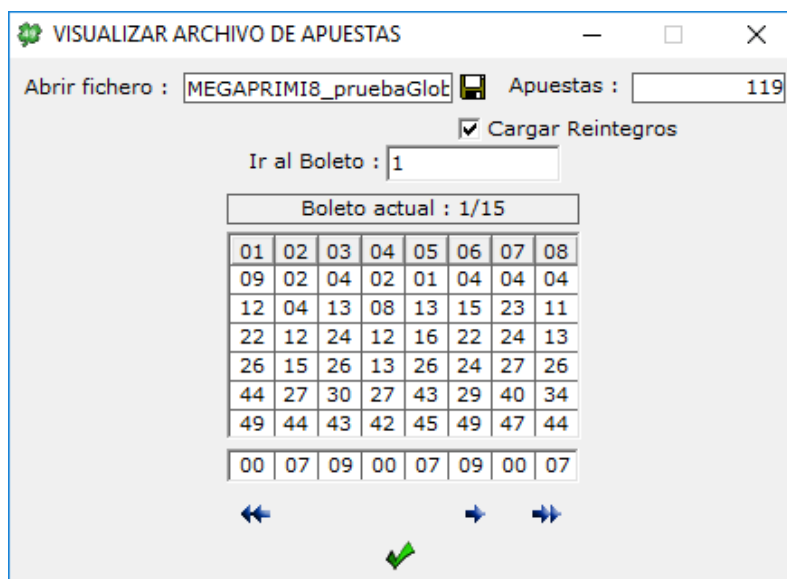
VISUALIZAR ARCHIVO DE APUESTAS

Abrir fichero : MEGAPRIMI8_pruebaGlob

Apuestas : 119

Cargar Reintegros

Ir al Boleto : 1

Boleto actual : 1/15

| 01 | 02 | 03 | 04 | 05 | 06 | 07 | 08 |
|---|---|---|---|---|---|---|---|
| 09 | 02 | 04 | 02 | 01 | 04 | 04 | 04 |
| 12 | 04 | 13 | 08 | 13 | 15 | 23 | 11 |
| 22 | 12 | 24 | 12 | 16 | 22 | 24 | 13 |
| 26 | 15 | 26 | 13 | 26 | 24 | 27 | 26 |
| 44 | 27 | 30 | 27 | 43 | 29 | 40 | 34 |
| 49 | 44 | 43 | 42 | 45 | 49 | 47 | 44 |

| 00 | 07 | 09 | 00 | 07 | 09 | 00 | 07 |
|---|---|---|---|---|---|---|---|